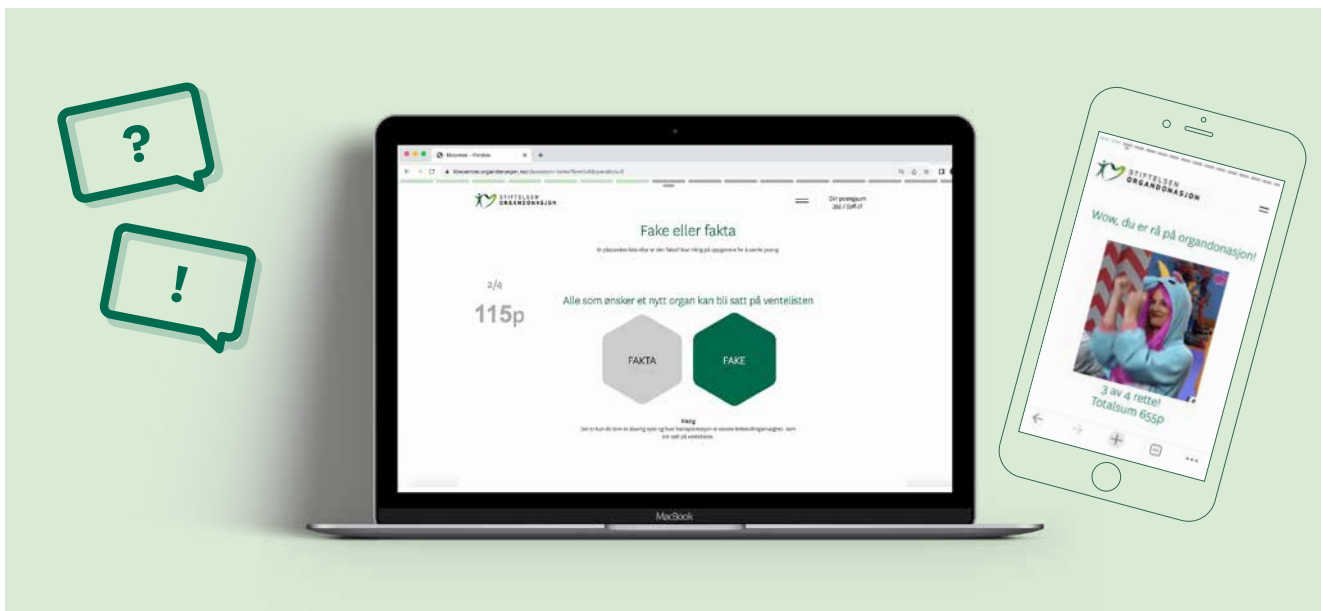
?

!

Stiftelsen Organdonasjon

Din poengsum

Fake eller fakta

2/4

115p

Alle som ønsker et nytt organ kan bli satt på ventelisten

FAKTA

FAKE

Riktig

MacBook

STIFTELSEN ORGANDONASJON

Wow, du er rå på organdonasjon!

3 av 4 rette!
Totalsum 655p